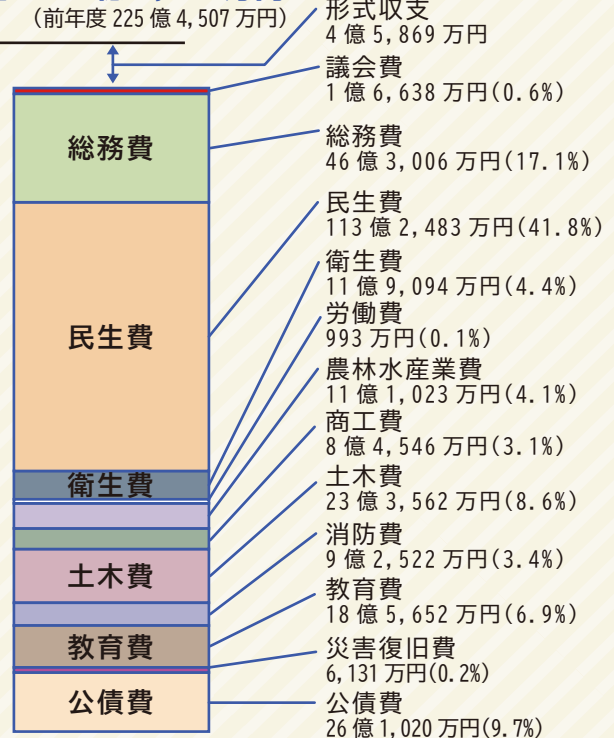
(前年度 225 億 4,507 万円)

形式収支
4 億 5,869 万円

議会費
1 億 6,638 万円(0.6%)

総務費
46 億 3,006 万円(17.1%)

民生費
113 億 2,483 万円(41.8%)

衛生費
11 億 9,094 万円(4.4%)

労働費
993 万円(0.1%)

農林水産業費
11 億 1,023 万円(4.1%)

商工費
8 億 4,546 万円(3.1%)

土木費
23 億 3,562 万円(8.6%)

消防費
9 億 2,522 万円(3.4%)

教育費
18 億 5,652 万円(6.9%)

災害復旧費
6,131 万円(0.2%)

公債費
26 億 1,020 万円(9.7%)

総務費

民生費

衛生費

土木費

教育費

公債費